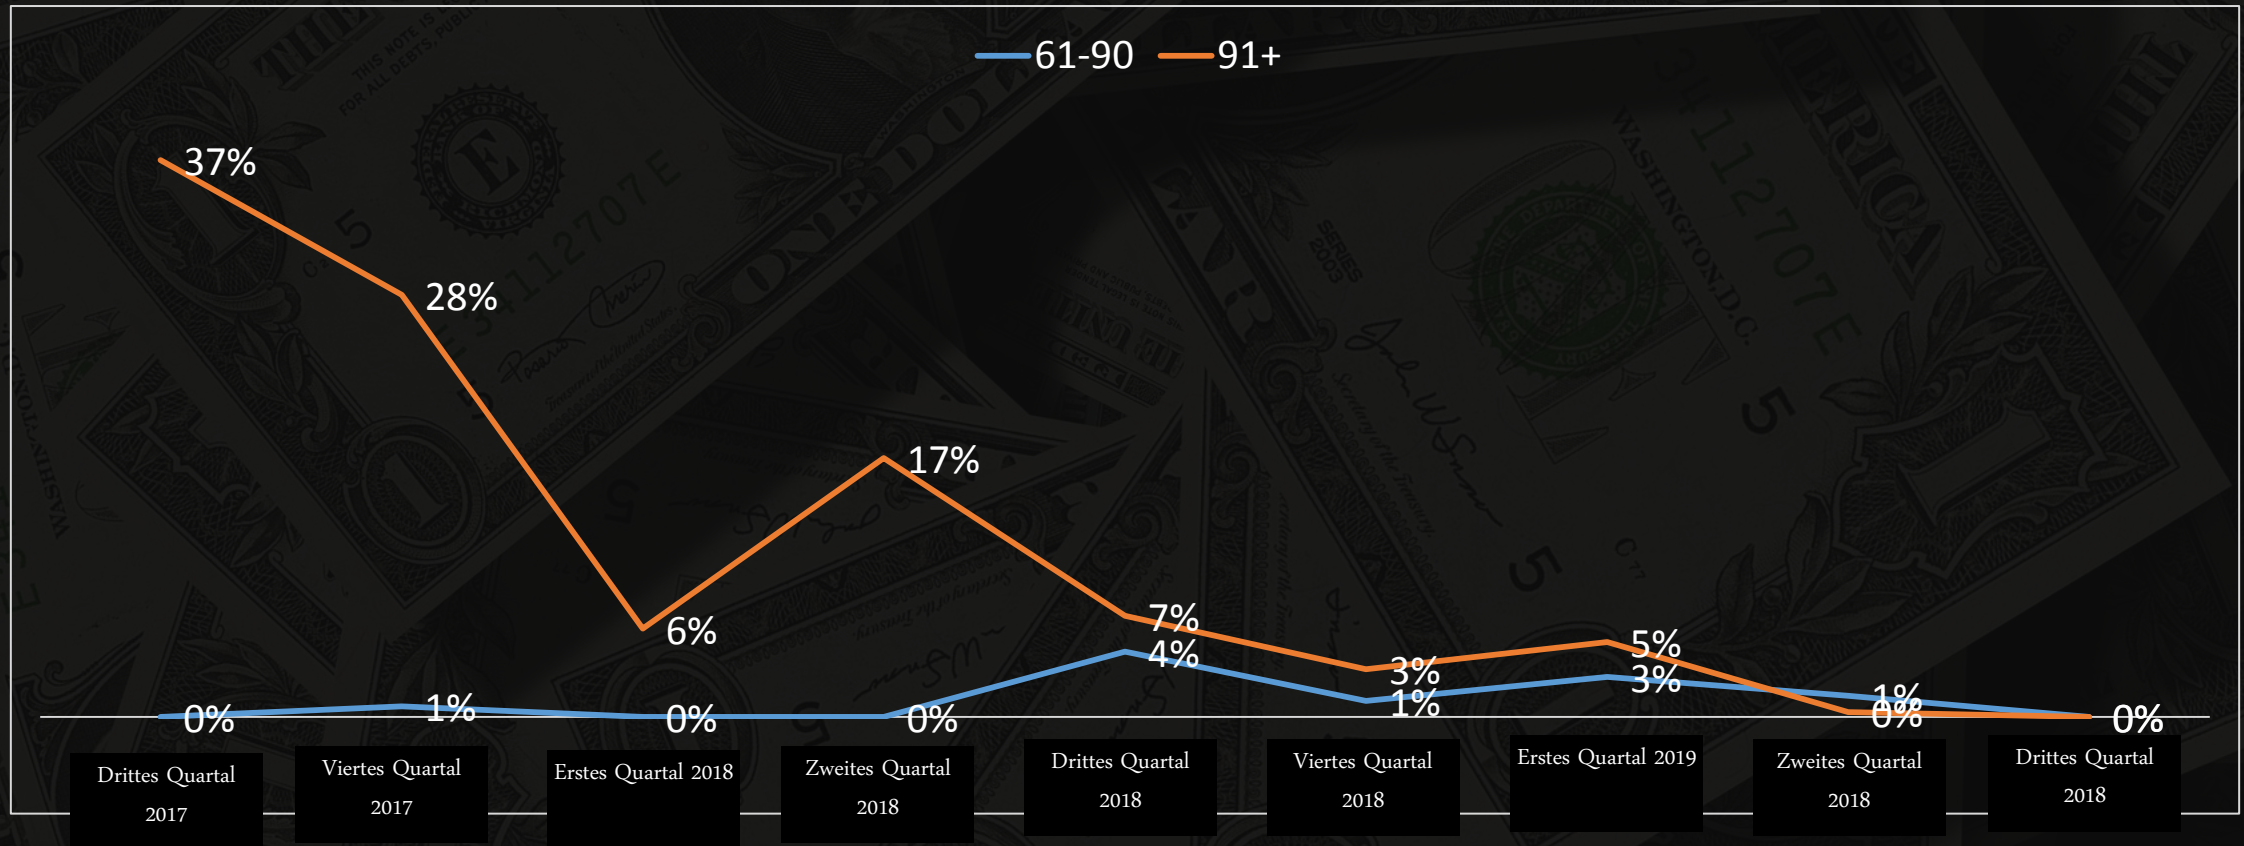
61-90 91+

37%
28%
6%
17%
7%
4%
3%
1%
5%
3%
1%
0%
0%
1%
0%
0%
0%

Dritteс Quartal 2017
Viertes Quartal 2017
Erstes Quartal 2018
Zweites Quartal 2018
Drittes Quartal 2018
Viertes Quartal 2018
Erstes Quartal 2019
Zweites Quartal 2018
Drittes Quartal 2018